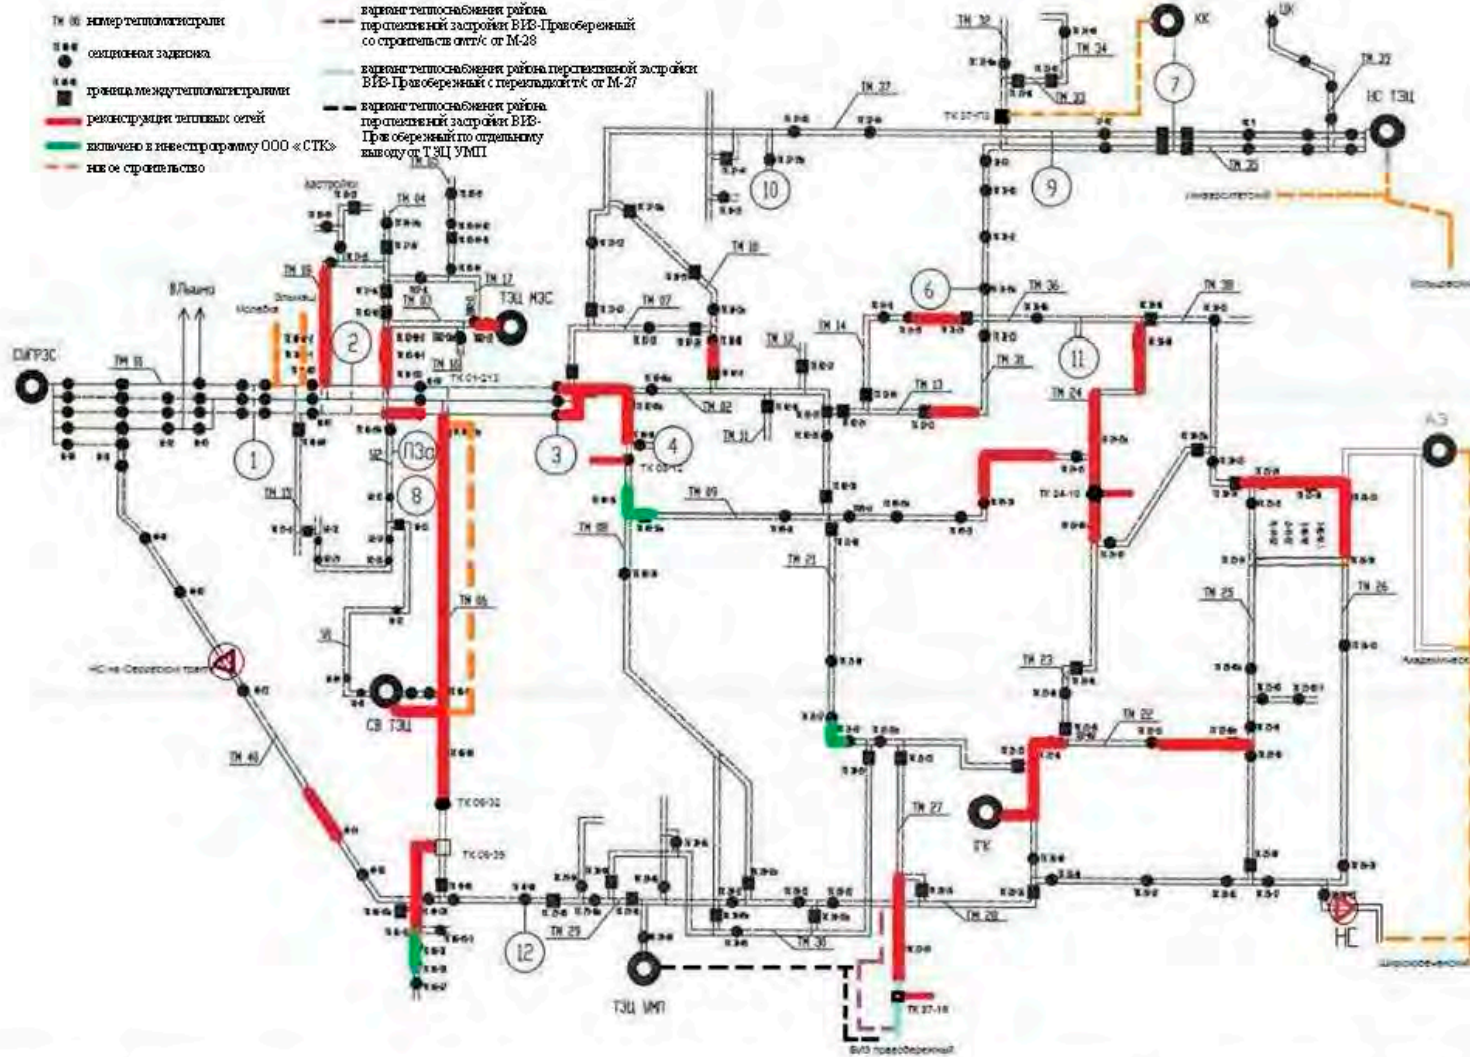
ТМ 06 номер тепломагистрали

секционная задвижка

граница между тепломагистралями

реконструкция тепловых сетей

включено в инвестпрограмму ООО «СТК»

новое строительство

вариант теплоснабжения района перспективной застройки ВИЗ-Правобережный со строительством т/с от М-28

вариант теплоснабжения района перспективной застройки ВИЗ-Правобережный с перекладкой т/с от М-27

вариант теплоснабжения района перспективной застройки ВИЗ-Правобережный по отдельному выводу от ТЭЦ УМП

СУГРЭС

ТМ 01

ТМ 02

ТМ 03

ТМ 04

ТМ 05

ТМ 06

ТМ 07

ТМ 08

ТМ 09

ТМ 10

ТМ 11

ТМ 12

ТМ 13

ТМ 14

ТМ 15

ТМ 17

ТМ 20

ТМ 21

ТМ 22

ТМ 23

ТМ 24

ТМ 25

ТМ 26

ТМ 27

ТМ 29

ТМ 30

ТМ 31

ТМ 32

ТМ 33

ТМ 34

ТМ 35

ТМ 36

ТМ 37

ТМ 38

ТМ 39

ТМ 40

1

2

3

4

6

7

8

9

10

11

12

ПЗо

ТЭЦ МЗС

СВ ТЭЦ

ТЭЦ УМП

ГК

КК

ЦК

НС ТЭЦ

НС

АЭ

НС на Березовском тракте

ТК 01-213

ТК 08-12

ТК 24-10

ТК 06-32

ТК 06-39

ТК 27-18

ТК 37-112

Вильшчо

Академическ

ВИЗ правобережный